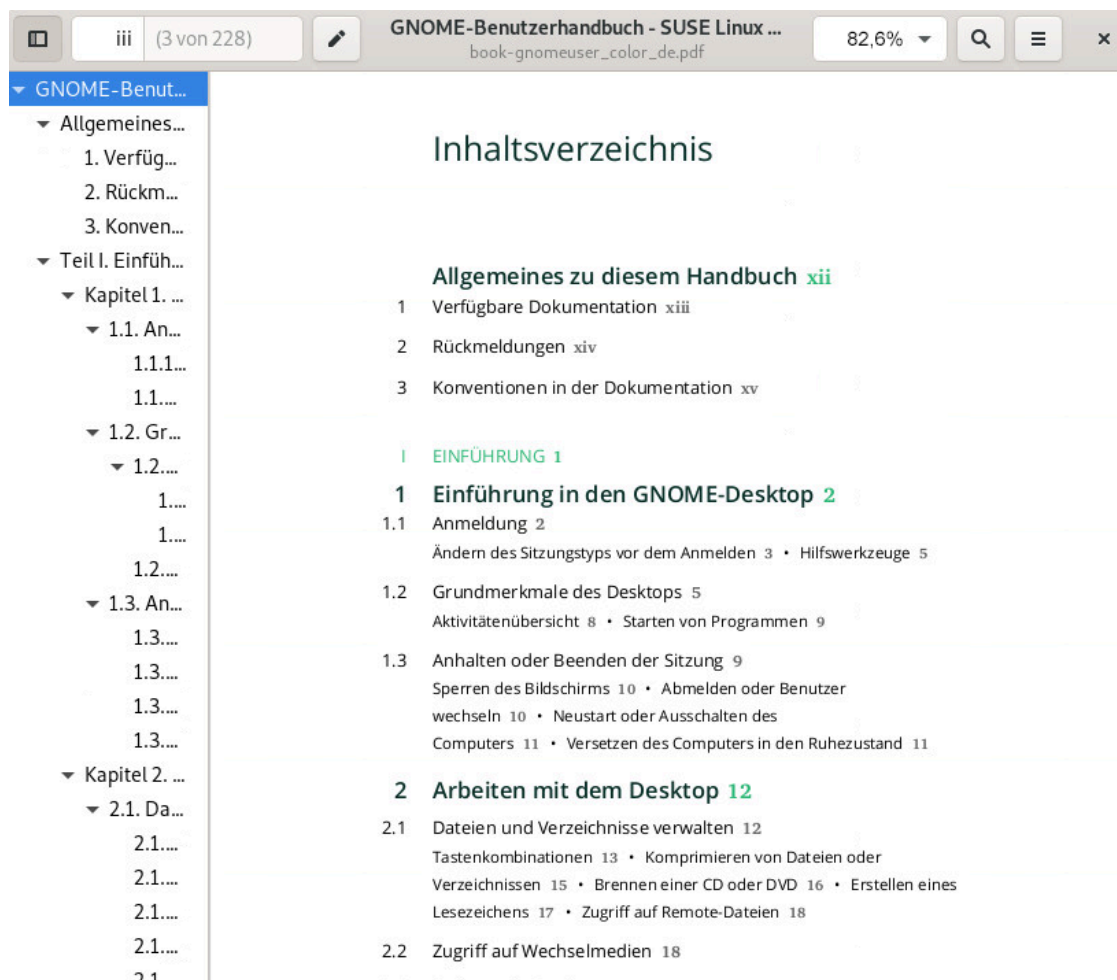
iii (3 von 228)

GNOME-Benutzerhandbuch - SUSE Linux ...
book-gnomeuser_color_de.pdf

82,6%

×

GNOME-Benut...
Allgemeines...
1. Verfüg...
2. Rückm...
3. Konven...
Teil I. Einfüh...
Kapitel 1. ...
1.1. An...
1.1.1...
1.1....
1.2. Gr...
1.2....
1....
1....
1.2....
1.3. An...
1.3....
1.3....
1.3....
1.3....
Kapitel 2. ...
2.1. Da...
2.1....
2.1....
2.1....
2.1....
2.1...

Inhaltsverzeichnis

Allgemeines zu diesem Handbuch xii
1 Verfügbare Dokumentation xiii
2 Rückmeldungen xiv
3 Konventionen in der Dokumentation xv

I EINFÜHRUNG 1
1 Einführung in den GNOME-Desktop 2
1.1 Anmeldung 2
Ändern des Sitzungstyps vor dem Anmelden 3 • Hilfswerkzeuge 5
1.2 Grundmerkmale des Desktops 5
Aktivitätenübersicht 8 • Starten von Programmen 9
1.3 Anhalten oder Beenden der Sitzung 9
Sperren des Bildschirms 10 • Abmelden oder Benutzer wechseln 10 • Neustart oder Ausschalten des Computers 11 • Versetzen des Computers in den Ruhezustand 11

2 Arbeiten mit dem Desktop 12
2.1 Dateien und Verzeichnisse verwalten 12
Tastenkombinationen 13 • Komprimieren von Dateien oder Verzeichnissen 15 • Brennen einer CD oder DVD 16 • Erstellen eines Lesezeichens 17 • Zugriff auf Remote-Dateien 18
2.2 Zugriff auf Wechselmedien 18